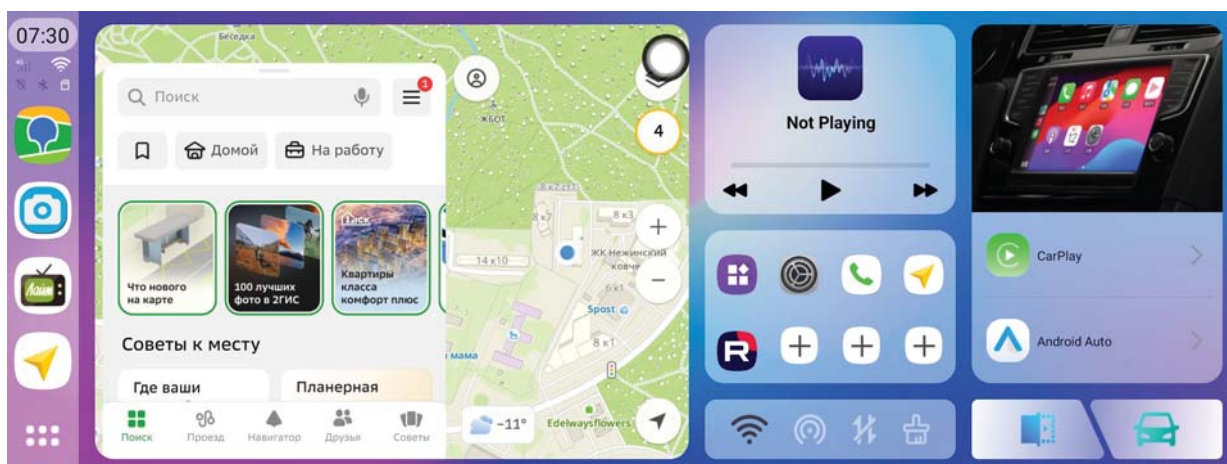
07:30

Беседка

Поиск

1

Домой

На работу

ЖБОТ

4

Что нового на карте

100 лучших фото в 2ГИС

Парк

Квартиры класса комфорт плюс

8 к7

8 к3

+

14 к10

ЖК Нежинский ковчег

6 к1

Spost

8 к1

мама

Советы к месту

Где ваши

Планерная

Поиск

Проезд

Навигатор

Друзья

Советы

-11°

Edelwaysflowers

Not Playing

CarPlay

Android Auto